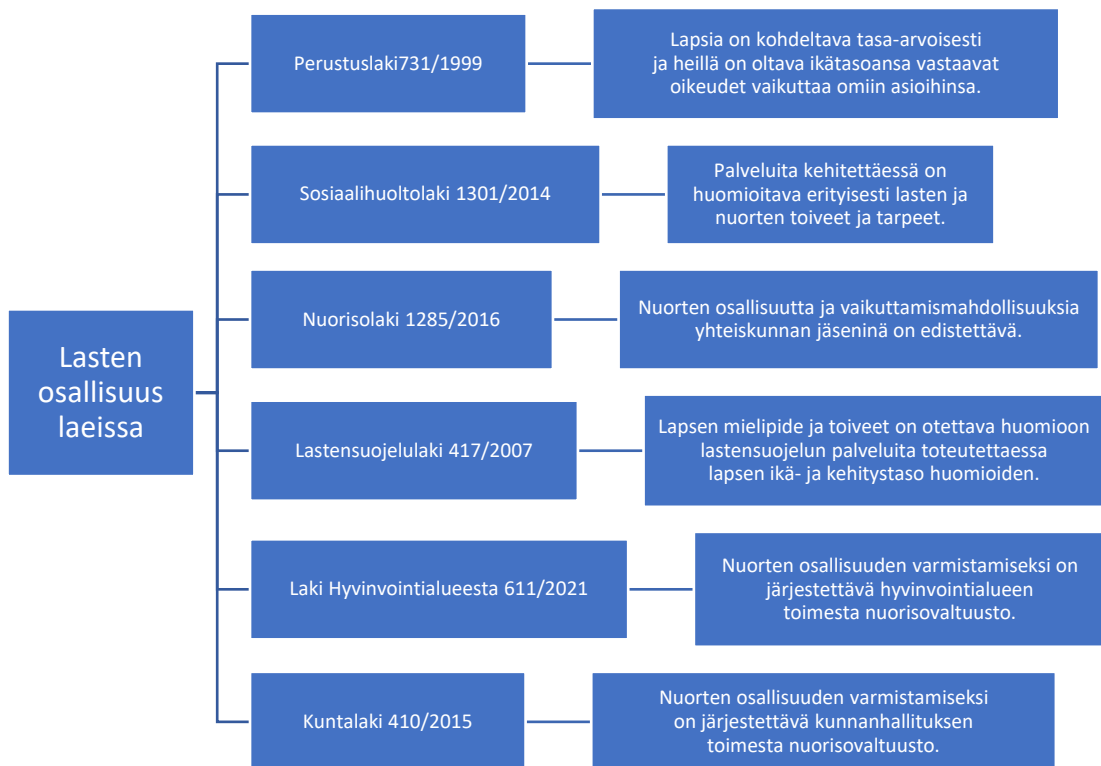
Lasten osallisuus laeissa

Perustuslaki731/1999

Lapsia on kohdeltava tasa-arvoisesti ja heillä on oltava ikätasoansa vastaavat oikeudet vaikuttaa omiin asioihinsa.

Sosiaalihuoltolaki 1301/2014

Palveluita kehitettäessä on huomioitava erityisesti lasten ja nuorten toiveet ja tarpeet.

Nuorisolaki 1285/2016

Nuorten osallisuutta ja vaikuttamismahdollisuuksia yhteiskunnan jäseninä on edistettävä.

Lastensuojelulaki 417/2007

Lapsen mielipide ja toiveet on otettava huomioon lastensuojelun palveluita toteutettaessa lapsen ikä- ja kehitystaso huomioiden.

Laki Hyvinvointialueesta 611/2021

Nuorten osallisuuden varmistamiseksi on järjestettävä hyvinvointialueen toimesta nuorisovaltuusto.

Kuntalaki 410/2015

Nuorten osallisuuden varmistamiseksi on järjestettävä kunnanhallituksen toimesta nuorisovaltuusto.